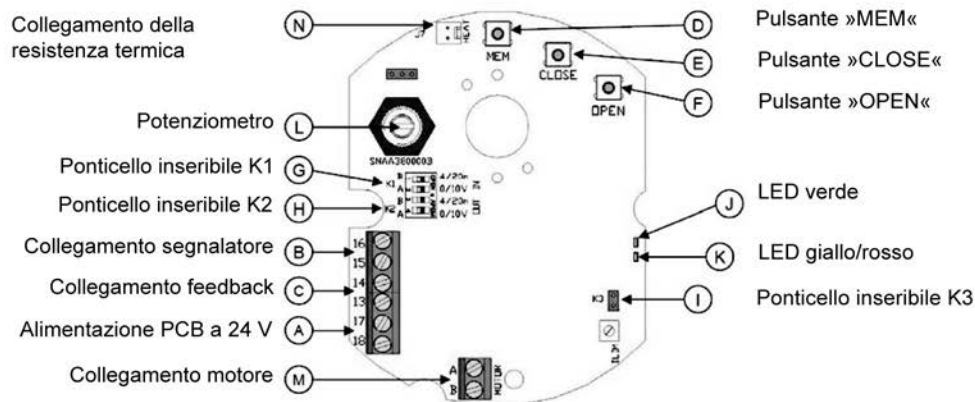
Collegamento della resistenza termica

N

HEAT

MEM

CLOSE

OPEN

D

E

F

Pulsante »MEM«

Pulsante »CLOSE«

Pulsante »OPEN«

Potenziometro

L

SNAA3800003

Ponticello inseribile K1

G

K1

B

A

4/20m

0/10V

IN

Ponticello inseribile K2

H

K2

B

A

4/20m

0/10V

OUT

LED verde

J

LED giallo/rosso

K

Collegamento segnalatore

B

16

15

Collegamento feedback

C

14

13

Alimentazione PCB a 24 V

A

17

18

K3

I

Ponticello inseribile K3

Collegamento motore

M

A

B